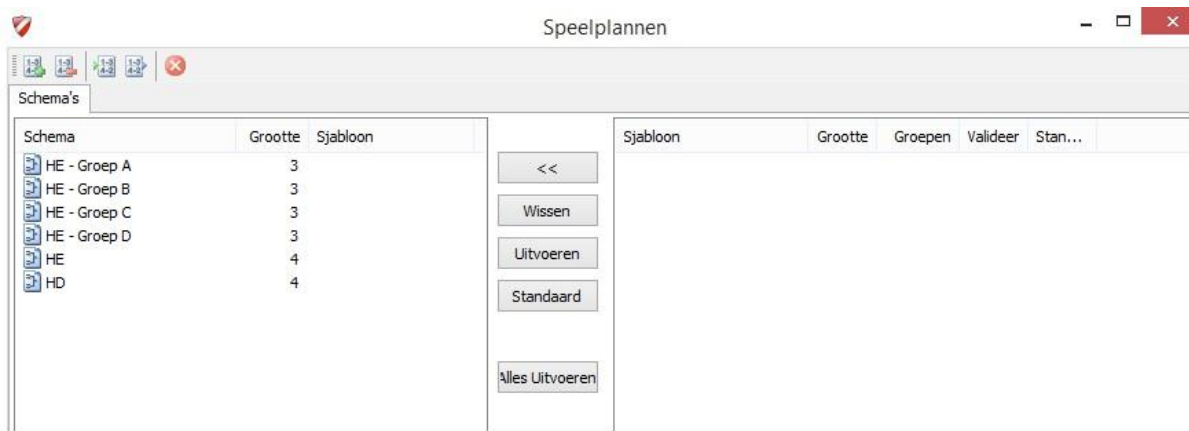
Speelplannen

Schema's

| Schema | Grootte | Sjabloon |
|---|---|---|
| HE - Groep A | 3 | |
| HE - Groep B | 3 | |
| HE - Groep C | 3 | |
| HE - Groep D | 3 | |
| HE | 4 | |
| HD | 4 | |

<<

Wissen

Uitvoeren

Standaard

Alles Uitvoeren

| Sjabloon | Grootte | Groepen | Valideer | Stan... |
|---|---|---|---|---|